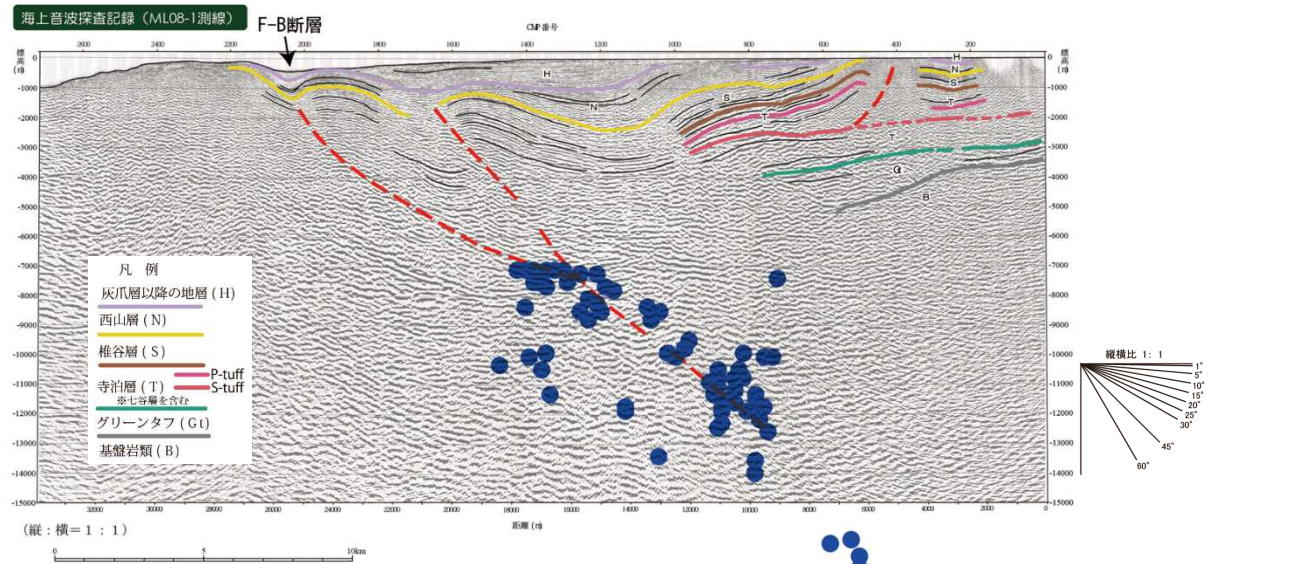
海上音波探査記録（ML08-1測線）

F-B断層

CMP番号

2600 2400 2200 2000 1800 1600 1400 1200 1000 800 600 400 200

標高 (m)

0 -1000 -2000 -3000 -4000 -5000 -6000 -7000 -8000 -9000 -10000 -11000 -12000 -13000 -14000 -15000

H N S T T Gt B H N S T

凡 例
灰爪層以降の地層 ( H)
西山層 ( N)
椎谷層 ( S)
P-tuff
寺泊層 ( T)
S-tuff
※七谷層を含む
グリーンタフ ( Gt)
基盤岩類 ( B)

縦横比 1：1
1° 5° 10° 15° 20° 25° 30° 45° 60°

32000 30000 28000 26000 24000 22000 20000 18000 16000 14000 12000 10000 8000 6000 4000 2000 0

距離 (m)

（縦：横＝1：1）

0 5 10km